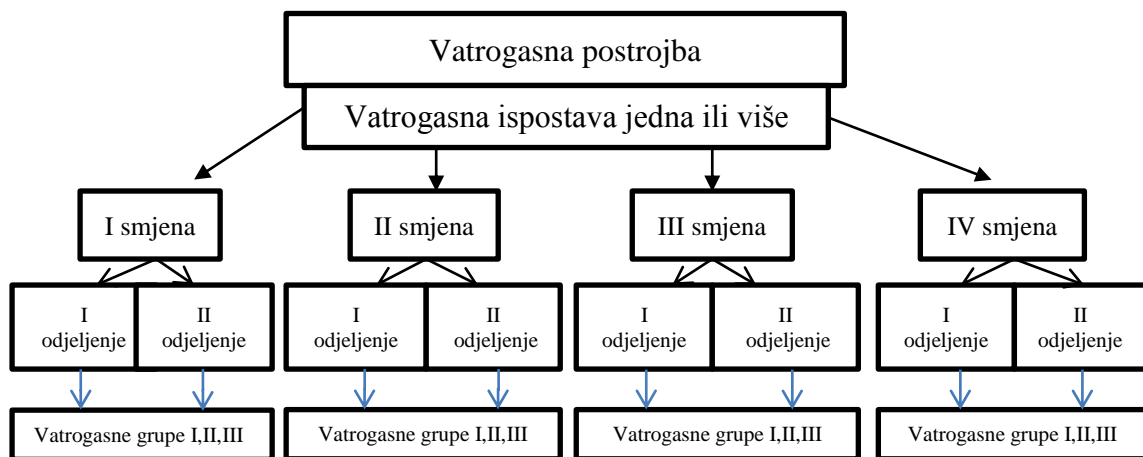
Vatrogasna postrojba

Vatrogasna ispostava jedna ili više

I smjena

II smjena

III smjena

IV smjena

I odjeljenje

II odjeljenje

I odjeljenje

II odjeljenje

I odjeljenje

II odjeljenje

I odjeljenje

II odjeljenje

Vatrogasne grupe I,II,III

Vatrogasne grupe I,II,III

Vatrogasne grupe I,II,III

Vatrogasne grupe I,II,III